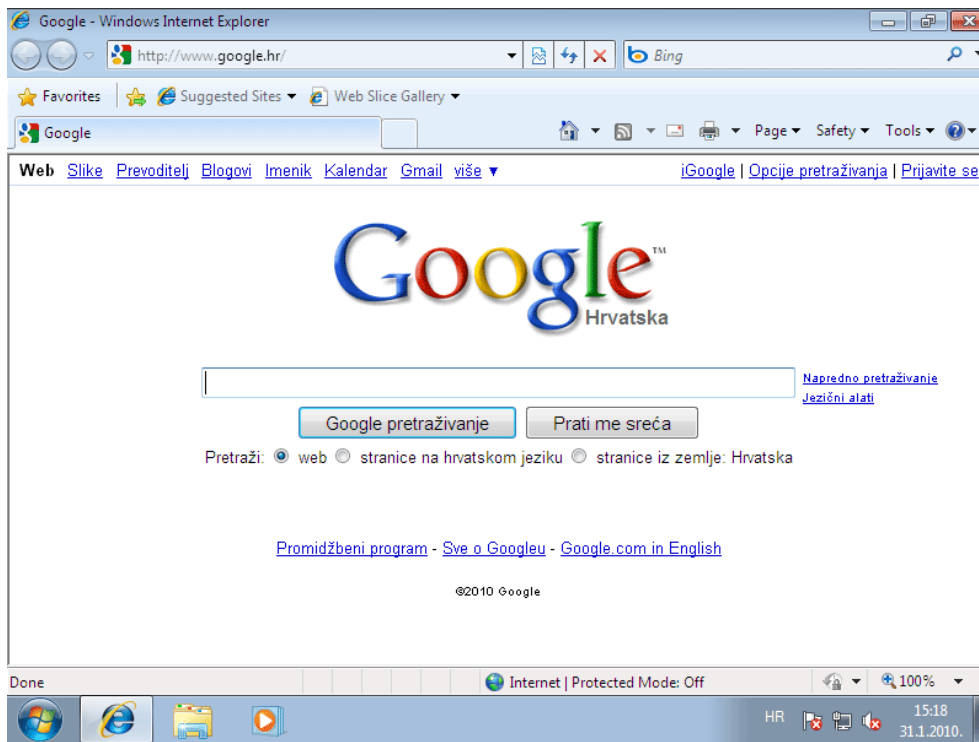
Google - Windows Internet Explorer

http://www.google.hr/

Bing

Favorites

Suggested Sites

Web Slice Gallery

Google

Page

Safety

Tools

Web Slike Prevoditelj Blogovi Imenik Kalendar Gmail više ▼

iGoogle | Opcije pretraživanja | Prijavite se

Google™
Hrvatska

Napredno pretraživanje
Jezični alati

Google pretraživanje

Prati me sreća

Pretraži: web stranice na hrvatskom jeziku stranice iz zemlje: Hrvatska

Promidžbeni program - Sve o Googleu - Google.com in English

©2010 Google

Done

Internet | Protected Mode: Off

100%

HR

15:18
31.1.2010.